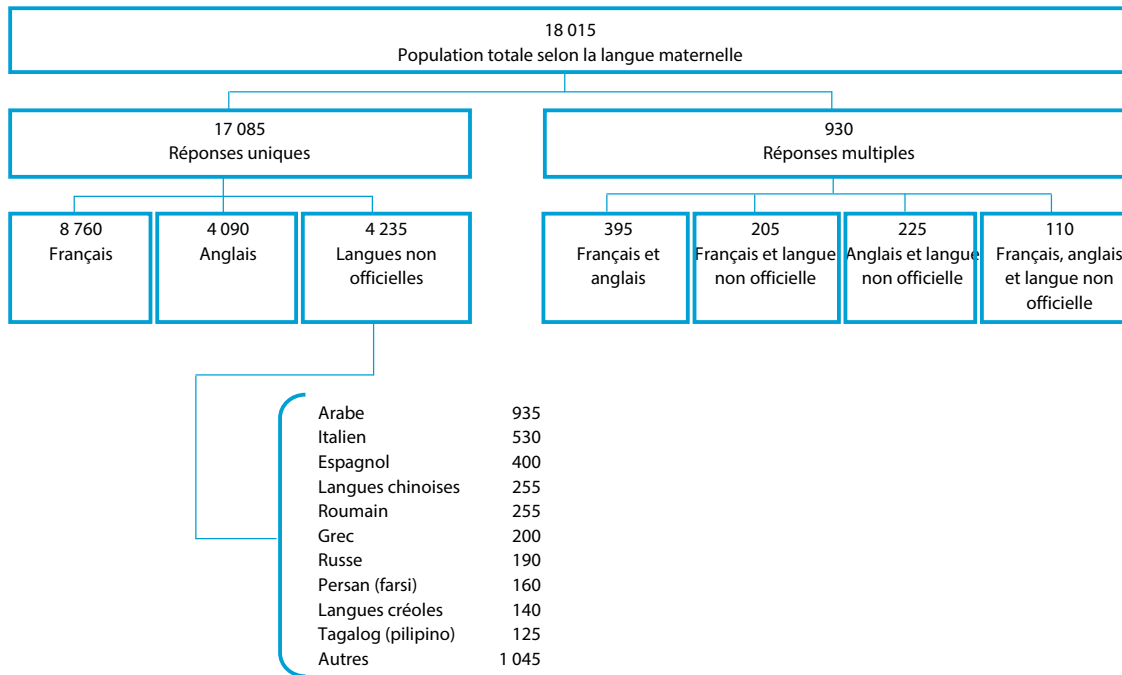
18 015
Population totale selon la langue maternelle

17 085
Réponses uniques

930
Réponses multiples

8 760
Français

4 090
Anglais

4 235
Langues non officielles

395
Français et anglais

205
Français et langue non officielle

225
Anglais et langue non officielle

110
Français, anglais et langue non officielle

| | |
|---|---|
| Arabe | 935 |
| Italien | 530 |
| Espagnol | 400 |
| Langues chinoises | 255 |
| Roumain | 255 |
| Grec | 200 |
| Russe | 190 |
| Persan (farsi) | 160 |
| Langues créoles | 140 |
| Tagalog (pilipino) | 125 |
| Autres | 1 045 |